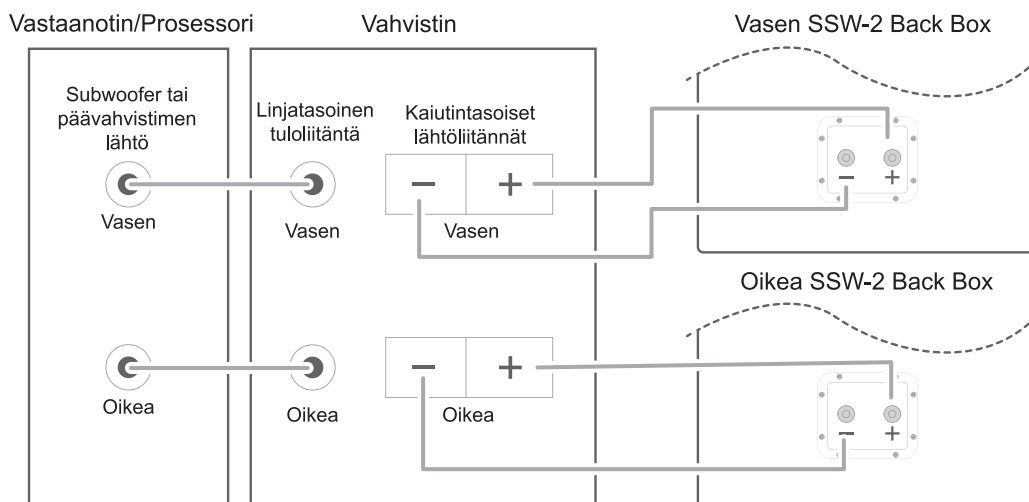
Vastaanotin/Prosessori

Vahvistin

Vasen SSW-2 Back Box

Subwoofer tai päävahvistimen lähtö

Linjatasoinen tuloliitäntä

Kaiutintasoiset lähtöliitännät

$-$ $+$

$-$ $+$

Vasen

Vasen

Vasen

Oikea SSW-2 Back Box

$-$ $+$

$-$ $+$

Oikea

Oikea

Oikea